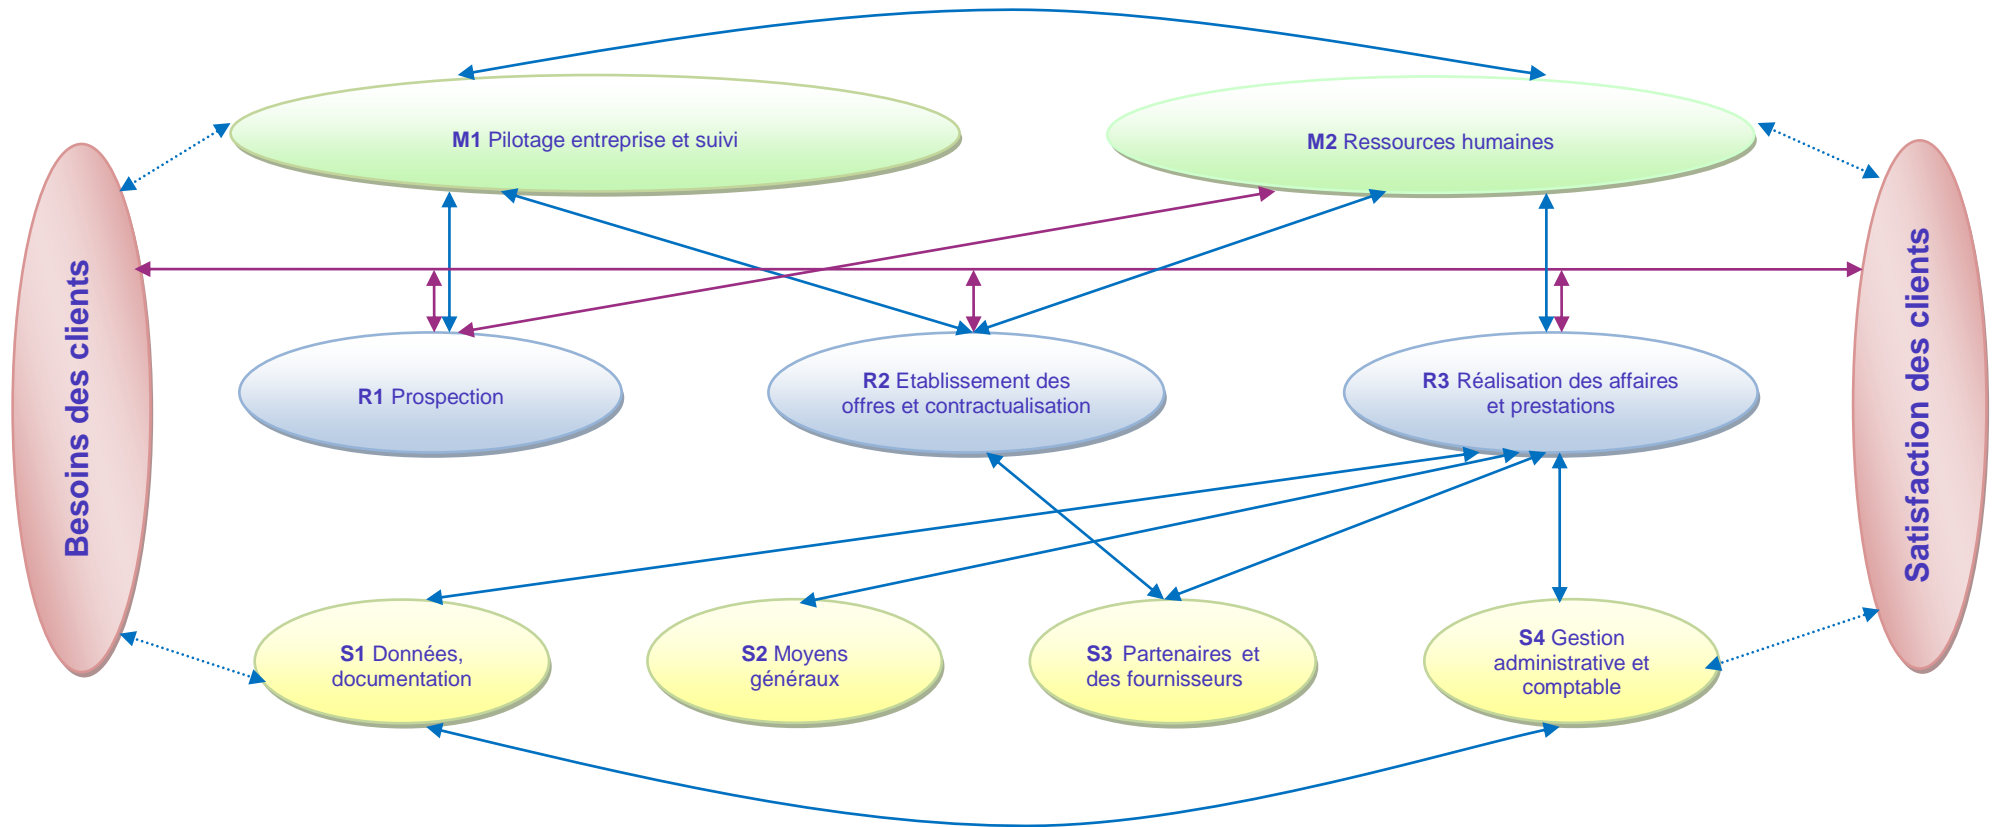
**M1** Pilotage entreprise et suivi

**M2** Ressources humaines

Besoins des clients

Satisfaction des clients

**R1** Prospection

**R2** Etablissement des offres et contractualisation

**R3** Réalisation des affaires et prestations

**S1** Données, documentation

**S2** Moyens généraux

**S3** Partenaires et des fournisseurs

**S4** Gestion administrative et comptable